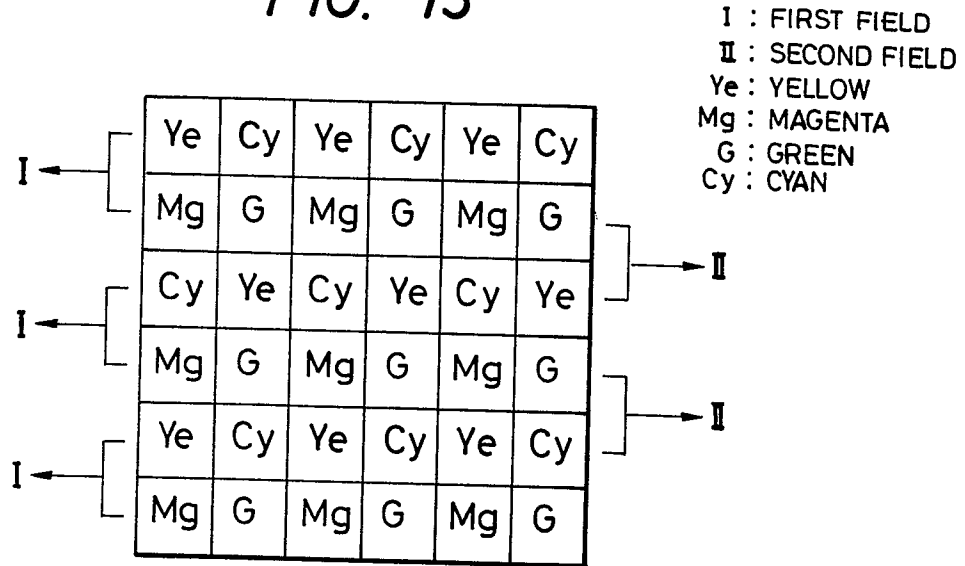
FIG. 15

I : FIRST FIELD
II : SECOND FIELD
Ye : YELLOW
Mg : MAGENTA
G : GREEN
Cy : CYAN

| Ye | Cy | Ye | Cy | Ye | Cy |
|---|---|---|---|---|---|
| Mg | G | Mg | G | Mg | G |
| Cy | Ye | Cy | Ye | Cy | Ye |
| Mg | G | Mg | G | Mg | G |
| Ye | Cy | Ye | Cy | Ye | Cy |
| Mg | G | Mg | G | Mg | G |

I
I
I
II
II